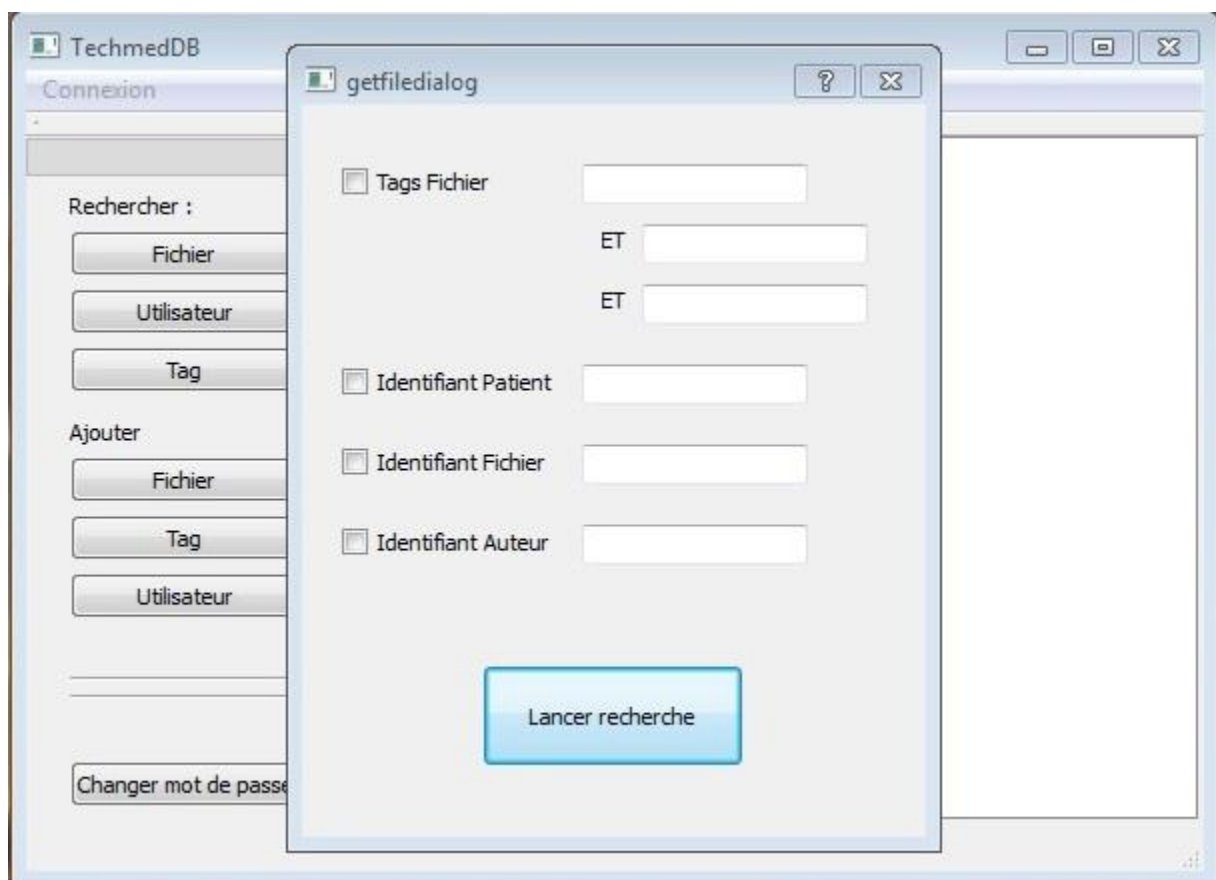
TechmedDB

Connexion

Rechercher :

Fichier

Utilisateur

Tag

Ajouter

Fichier

Tag

Utilisateur

Changer mot de passe

getfiledialog

?

Tags Fichier

ET

ET

Identifiant Patient

Identifiant Fichier

Identifiant Auteur

Lancer recherche